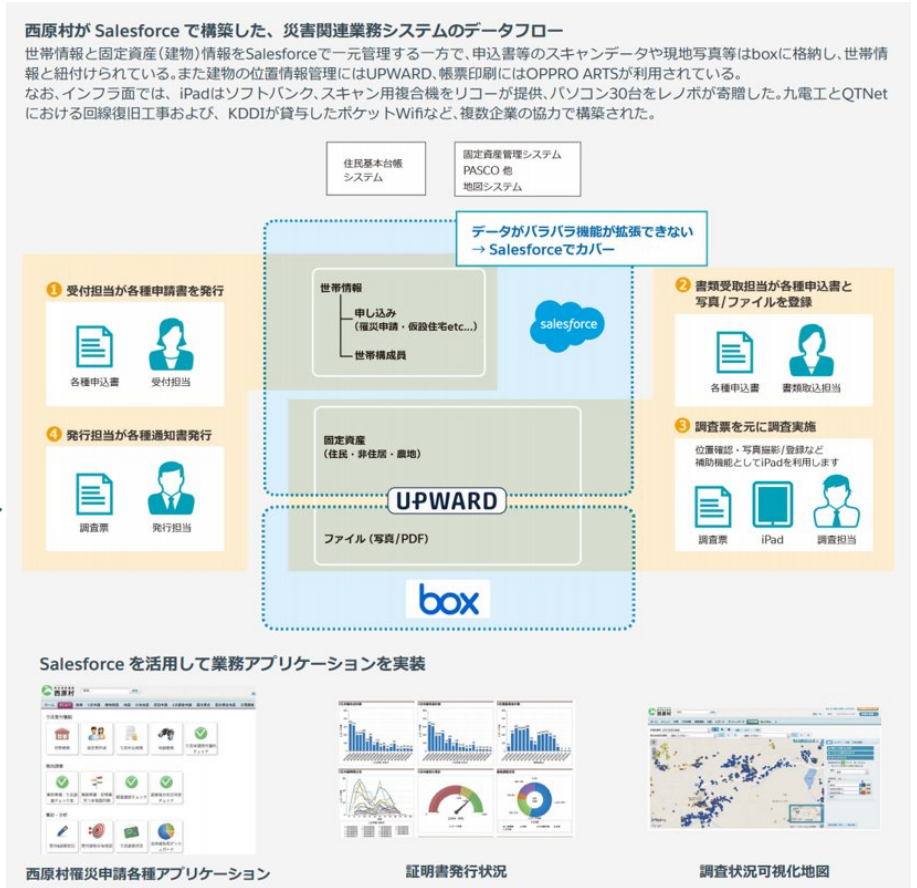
西原村が Salesforce で構築した、災害関連業務システムのデータフロー

世帯情報と固定資産(建物)情報をSalesforceで一元管理する一方で、申込書等のスキャンデータや現地写真等はboxに格納し、世帯情報と紐付けられている。また建物の位置情報管理にはUPWARD、帳票印刷にはOPPRO ARTSが利用されている。
なお、インフラ面では、iPadはソフトバンク、スキャン用複合機をリコーが提供、パソコン30台をレノボが寄贈した。九電工とQTNetにおける回線復旧工事および、KDDIが貸与したポケットWifiなど、複数企業の協力で構築された。

住民基本台帳システム

固定資産管理システム PASCO 他 地図システム

データがバラバラ機能が拡張できない → Salesforceでカバー

1 受付担当が各種申請書を発行

各種申込書　受付担当

4 発行担当が各種通知書発行

調査票　発行担当

世帯情報
申し込み (罹災申請・仮設住宅etc...)
世帯構成員

salesforce

固定資産 (住民・非住居・農地)

UPWARD

ファイル (写真/PDF)

box

2 書類受取担当が各種申込書と写真/ファイルを登録

各種申込書　書類取込担当

3 調査票を元に調査実施

位置確認・写真撮影/登録など補助機能としてiPadを利用します

調査票　iPad　調査担当

Salesforce を活用して業務アプリケーションを実装

西原村罹災申請各種アプリケーション

証明書発行状況

調査状況可視化地図